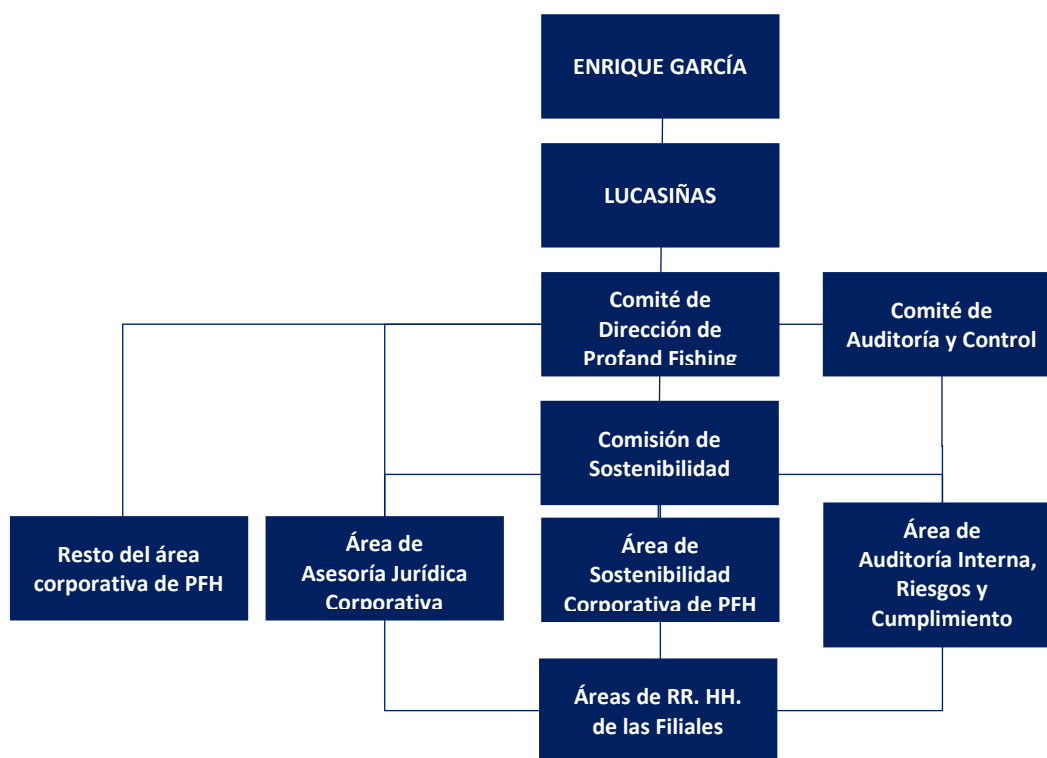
ENRIQUE GARCÍA

LUCASIÑAS

Comité de Dirección de Profand Fishing

Comité de Auditoría y Control

Comisión de Sostenibilidad

Resto del área corporativa de PFH

Área de Asesoría Jurídica Corporativa

Área de Sostenibilidad Corporativa de PFH

Área de Auditoría Interna, Riesgos y Cumplimiento

Áreas de RR. HH. de las Filiales